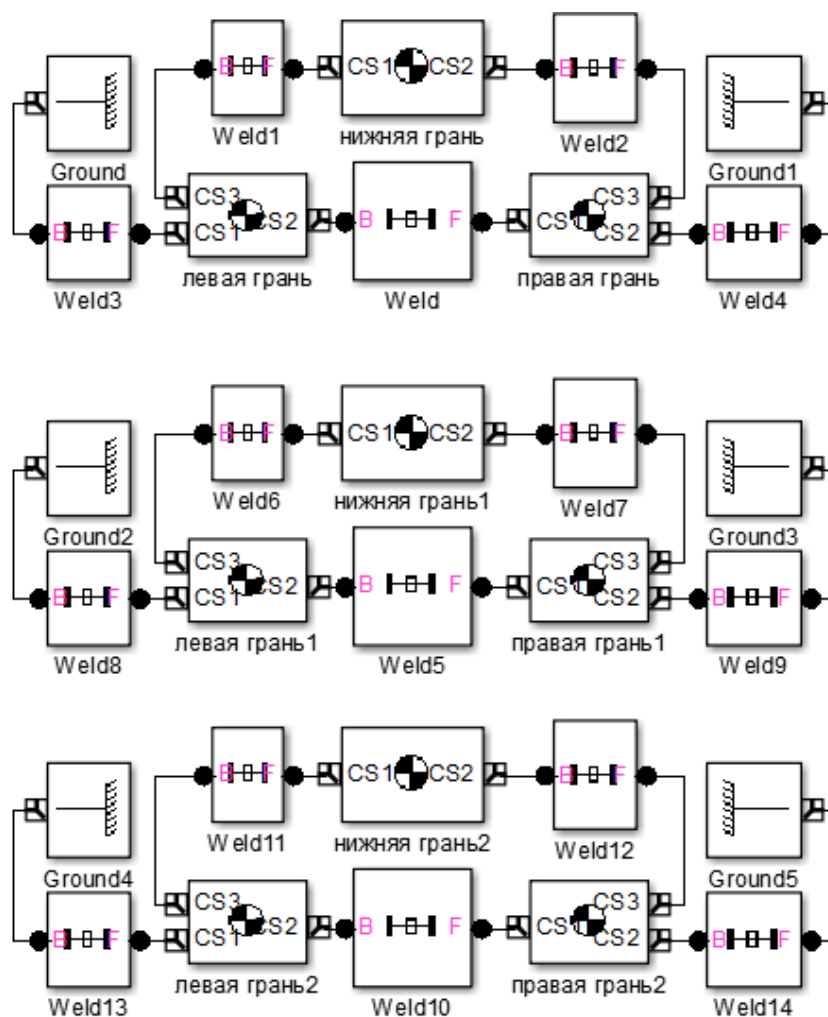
B F
Weld1
CS1 CS2
нижняя грань
B F
Weld2
Ground
Ground1
CS3
CS1 CS2
левая грань
B F
Weld
CS3
CS1 CS2
правая грань
B F
Weld3
B F
Weld4

B F
Weld6
CS1 CS2
нижняя грань1
B F
Weld7
Ground2
Ground3
CS3
CS1 CS2
левая грань1
B F
Weld5
CS3
CS1 CS2
правая грань1
B F
Weld8
B F
Weld9

B F
Weld11
CS1 CS2
нижняя грань2
B F
Weld12
Ground4
Ground5
CS3
CS1 CS2
левая грань2
B F
Weld10
CS3
CS1 CS2
правая грань2
B F
Weld13
B F
Weld14